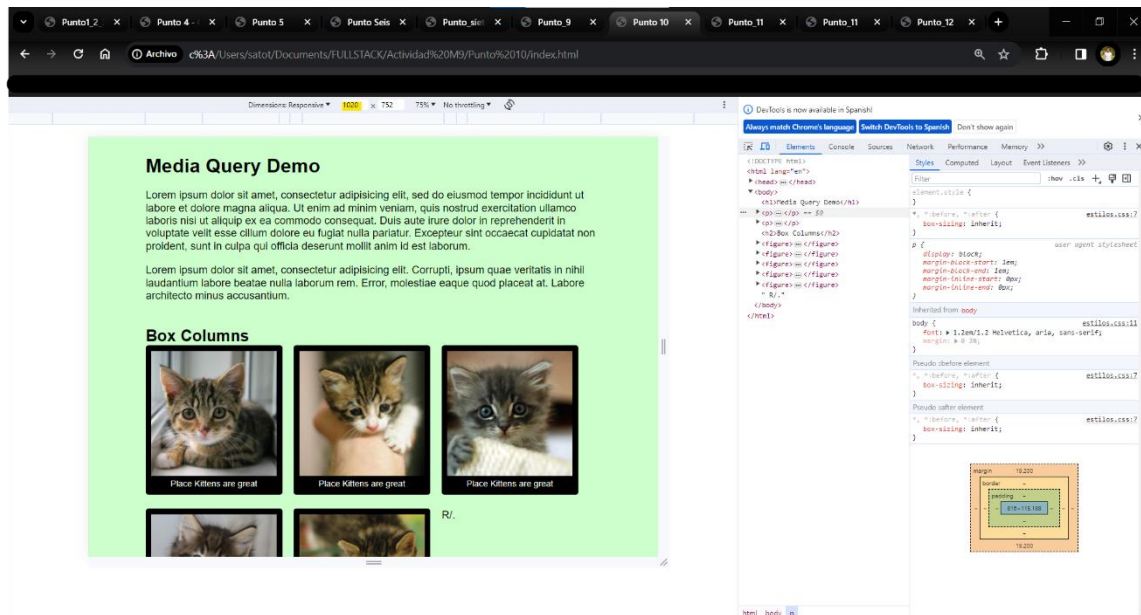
Punto1_2 × Punto 4 × Punto 5 × Punto Seis × Punto_sie × Punto_9 × Punto 10 × Punto_11 × Punto_11 × Punto_12 × +

Archivo c%3A/Users/satot/Documents/FULLSTACK/Actividad%20M9/Punto%2010/index.html

Dimensions: Responsive ▾ 1020 × 752 75% ▾ No throttling ▾

Media Query Demo

Lorem ipsum dolor sit amet, consectetur adipisicing elit, sed do eiusmod tempor incididunt ut labore et dolore magna aliqua. Ut enim ad minim veniam, quis nostrud exercitation ullamco laboris nisi ut aliquip ex ea commodo consequat. Duis aute irure dolor in reprehenderit in voluptate velit esse cillum dolore eu fugiat nulla pariatur. Excepteur sint occaecat cupidatat non proident, sunt in culpa qui officia deserunt mollit anim id est laborum.

Lorem ipsum dolor sit amet, consectetur adipisicing elit. Corrupti, ipsum quae veritatis in nihil laudantium labore beatae nulla laborum rem. Error, molestiae eaque quod placeat at. Labore architecto minus accusantium.

Box Columns

Place Kittens are great

Place Kittens are great

Place Kittens are great

R/.

DevTools is now available in Spanish!

Always match Chrome's language Switch DevTools to Spanish Don't show again

Elements Console Sources Network Performance Memory >>

<!DOCTYPE html>
<html lang="en">
▶ <head> ··· </head>
▼ <body>
<h1>Media Query Demo</h1>
▶ <p> ··· </p> == $0
▶ <p> ··· </p>
<h2>Box Columns</h2>
▶ <figure> ··· </figure>
▶ <figure> ··· </figure>
▶ <figure> ··· </figure>
▶ <figure> ··· </figure>
▶ <figure> ··· </figure>
" R/."
</body>
</html>

Styles Computed Layout Event Listeners >>

Filter :hov .cls +

element.style {
}

*, *:before, *:after { estilos.css:7
box-sizing: inherit;
}

p { user agent stylesheet
display: block;
margin-block-start: 1em;
margin-block-end: 1em;
margin-inline-start: 0px;
margin-inline-end: 0px;
}

Inherited from body

body { estilos.css:11
font: ▶ 1.2em/1.2 Helvetica, aria, sans-serif;
margin: ▶ 0 20%;
}

Pseudo ::before element

*, *:before, *:after { estilos.css:7
box-sizing: inherit;
}

Pseudo ::after element

*, *:before, *:after { estilos.css:7
box-sizing: inherit;
}

margin 19.200
border –
padding –
615×115.188
–
–
19.200

html body p